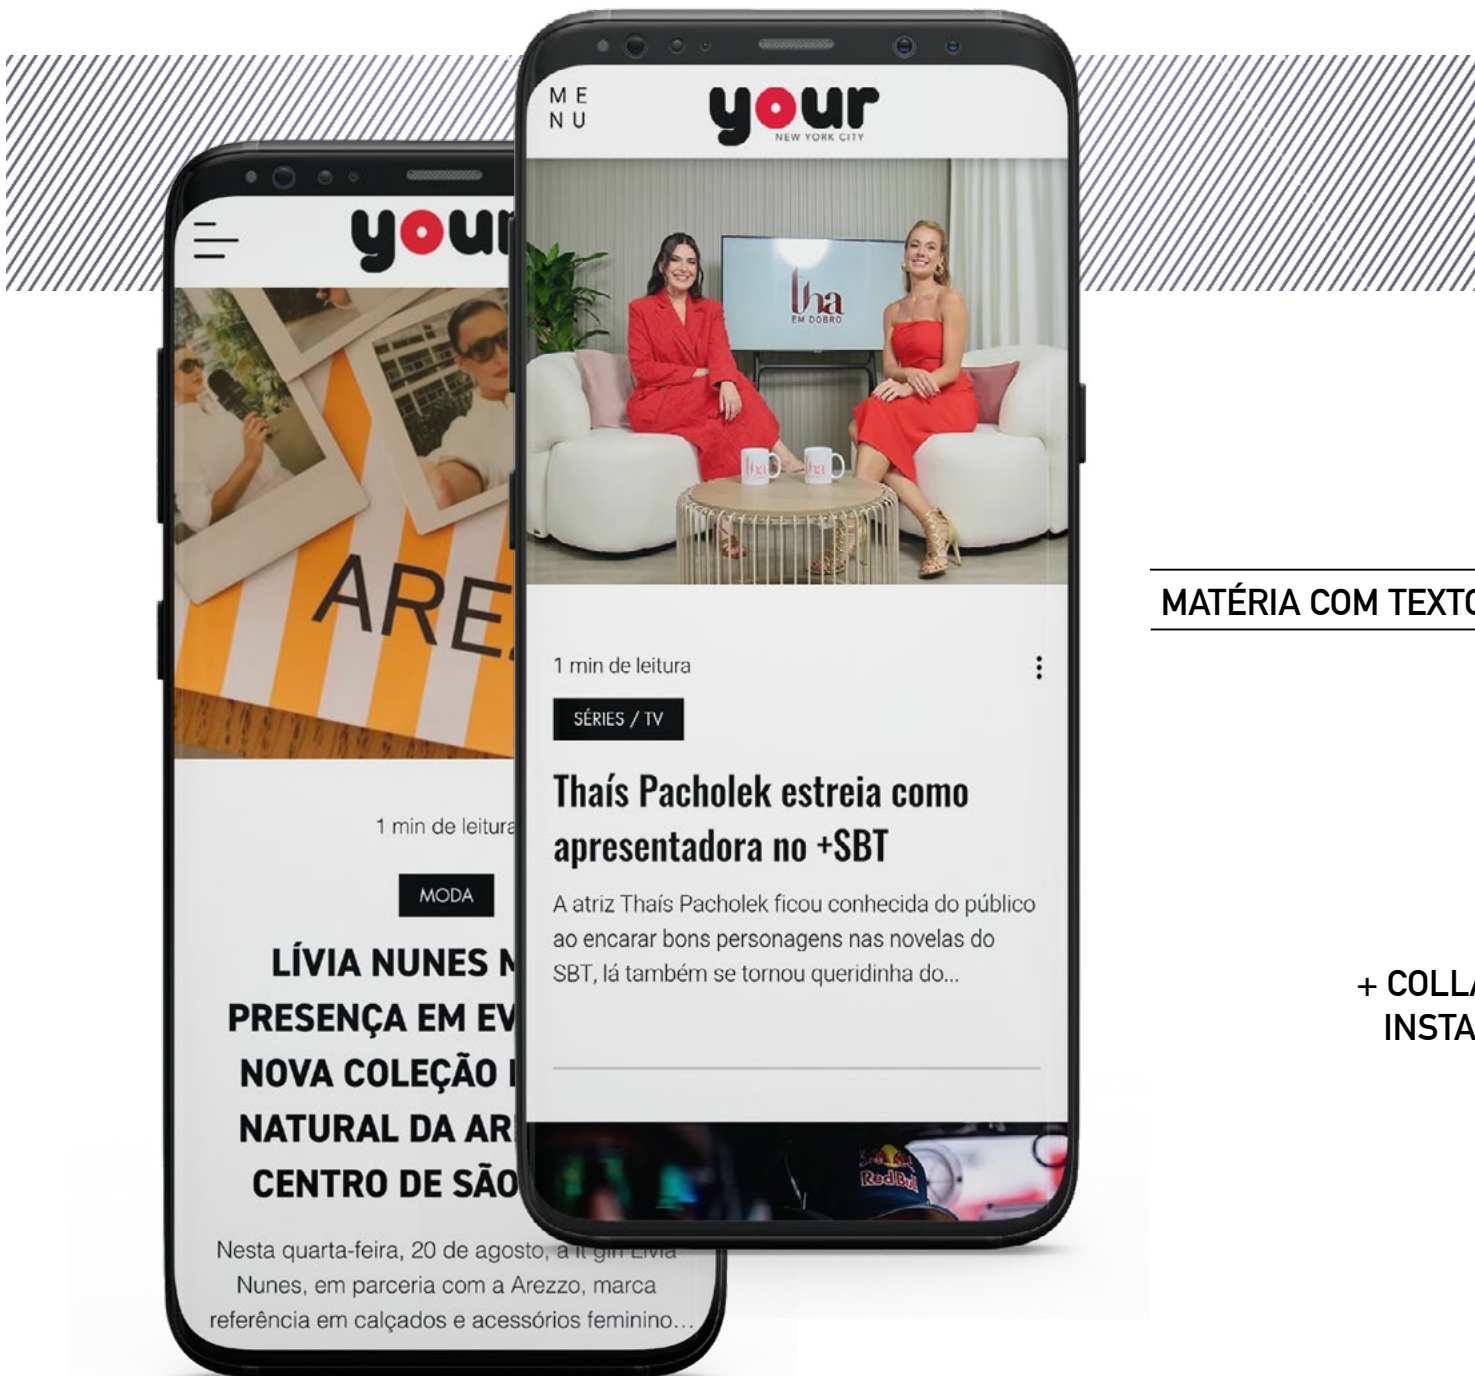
your

ARE

1 min de leitura

MODA

LÍVIA NUNES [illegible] PRESENÇA EM EV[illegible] NOVA COLEÇÃO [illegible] NATURAL DA AR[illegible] CENTRO DE SÃO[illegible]

Nesta quarta-feira, 20 de agosto, a it girl Lívia Nunes, em parceria com a Arezzo, marca referência em calçados e acessórios feminino...

ME
NU

your
NEW YORK CITY

lha
EM DOBRO

1 min de leitura

SÉRIES / TV

Thaís Pacholek estreia como apresentadora no +SBT

A atriz Thaís Pacholek ficou conhecida do público ao encarar bons personagens nas novelas do SBT, lá também se tornou queridinha do...

Red Bull

MATÉRIA COM TEXTO

+ COLLA
INSTA